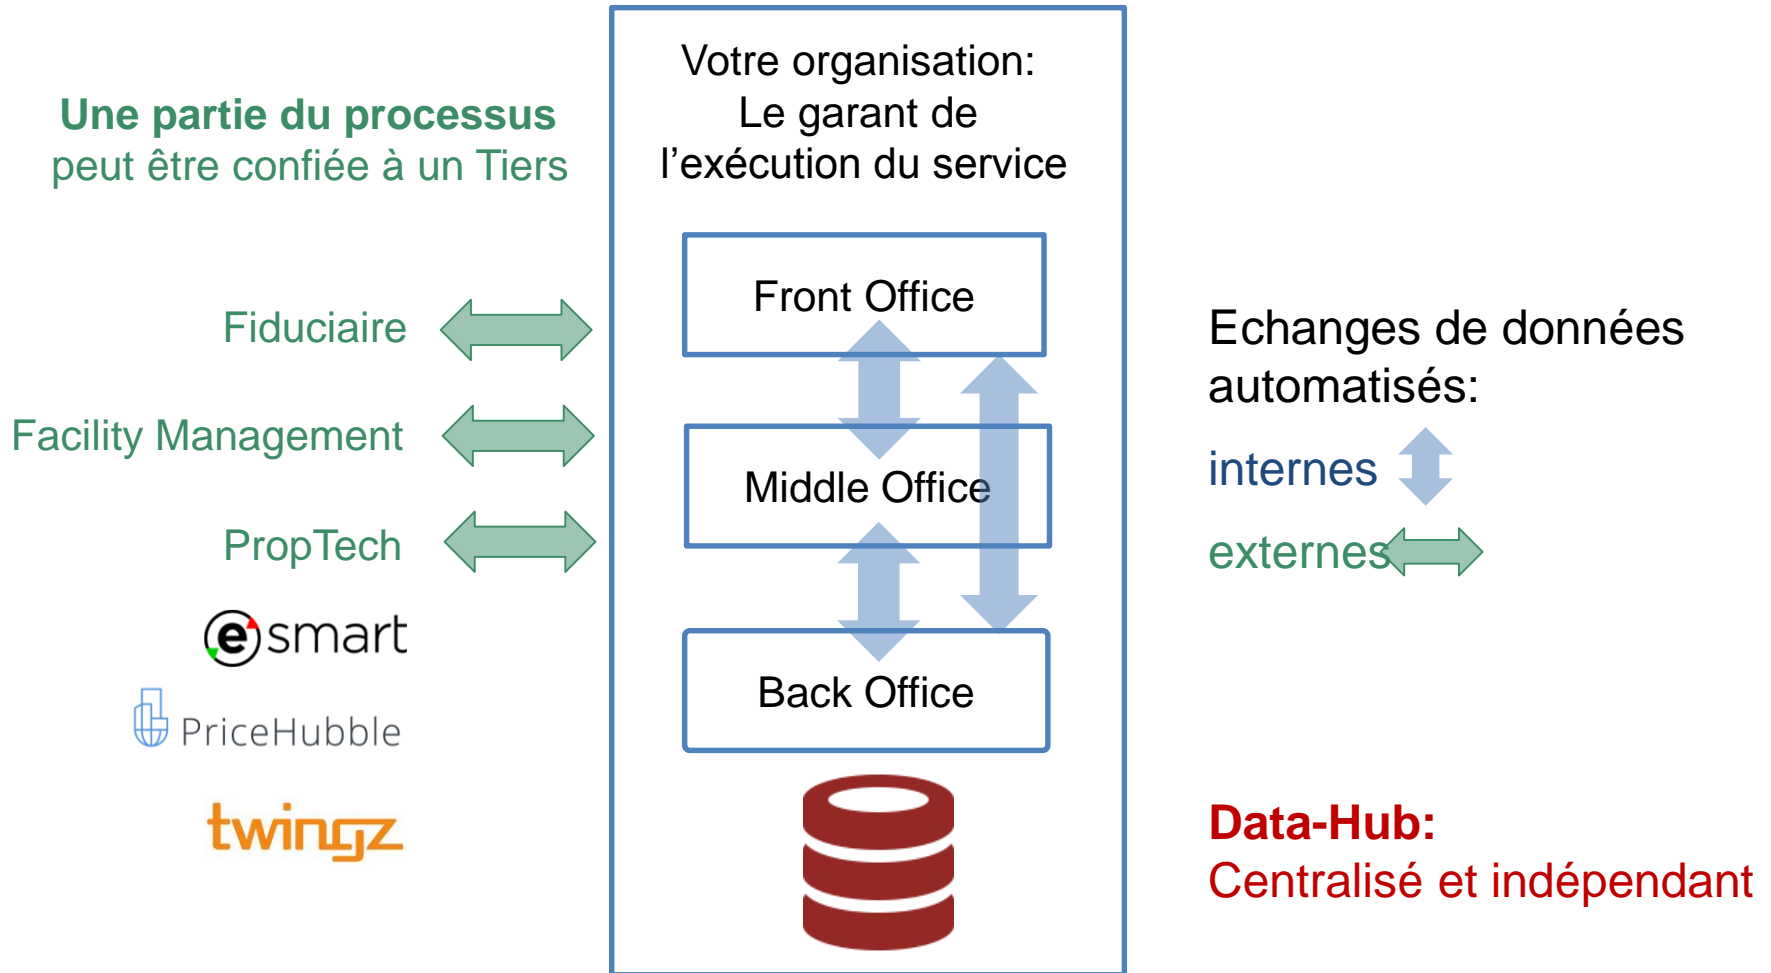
Une partie du processus
peut être confiée à un Tiers

Fiduciaire

Facility Management

PropTech

esmart

PriceHubble

twingz

Votre organisation:
Le garant de
l'exécution du service

Front Office

Middle Office

Back Office

Echanges de données
automatisés:

internes

externes

Data-Hub:
Centralisé et indépendant